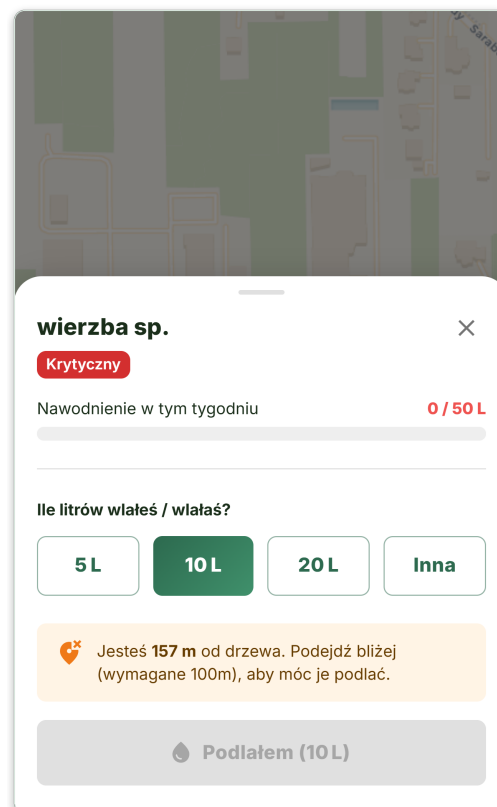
wierzba sp.

Krytyczny

Nawodnienie w tym tygodniu 0 / 50 L

Ile litrów wlałeś / wlałaś?

5 L
10 L
20 L
Inna

Jesteś **157 m** od drzewa. Podejdź bliżej (wymagane 100m), aby móc je podlać.

Podlałem (10 L)